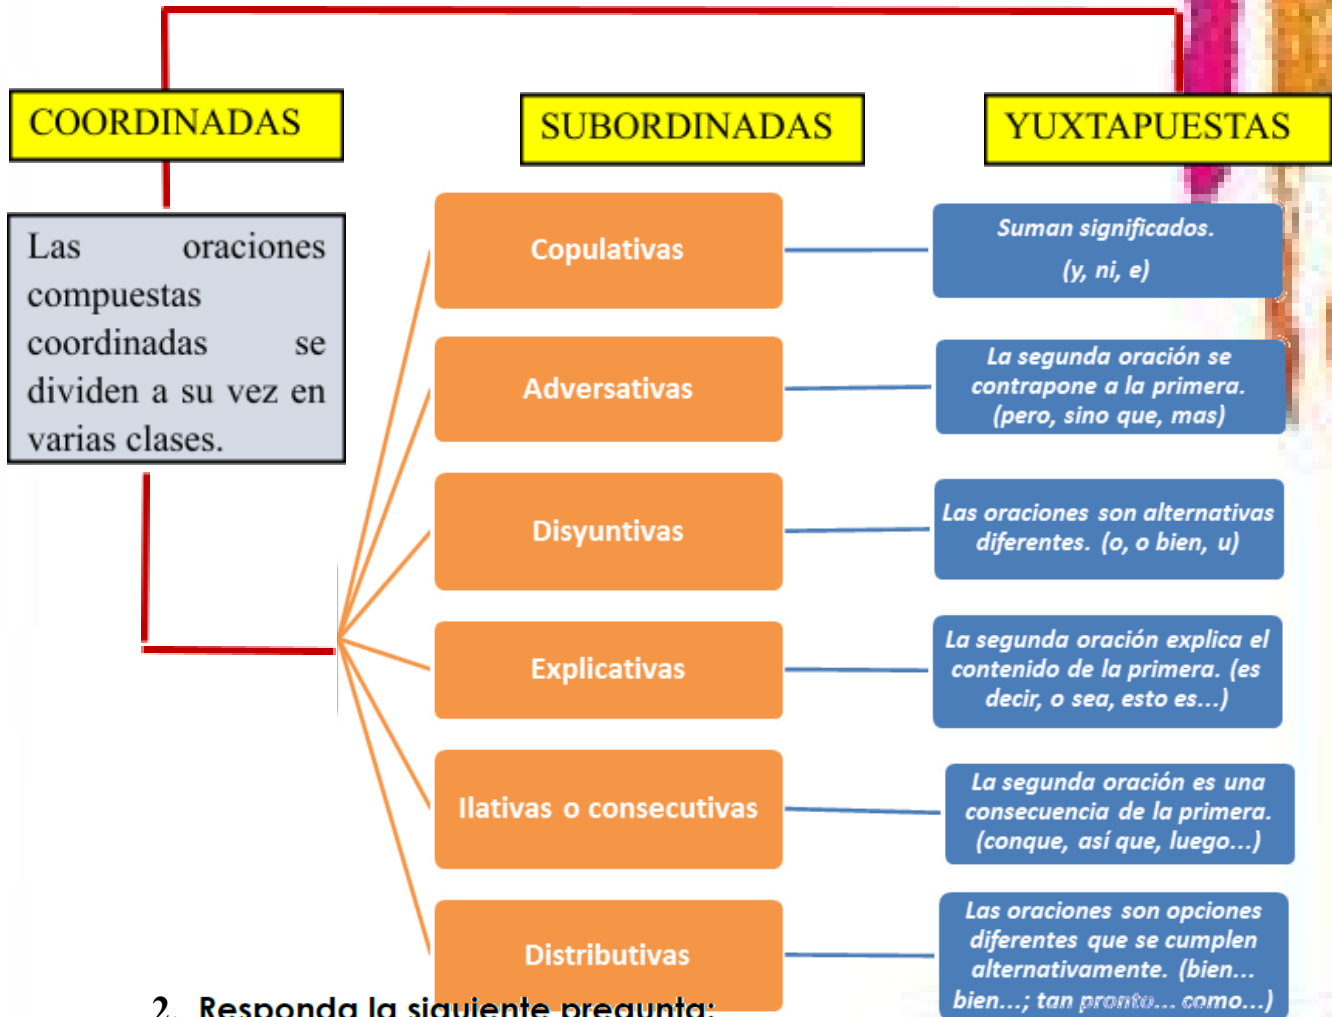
COORDINADAS

SUBORDINADAS

YUXTAPUESTAS

Las oraciones compuestas coordinadas se dividen a su vez en varias clases.

Copulativas

Suman significados. (y, ni, e)

Adversativas

La segunda oración se contrapone a la primera. (pero, sino que, mas)

Disyuntivas

Las oraciones son alternativas diferentes. (o, o bien, u)

Explicativas

La segunda oración explica el contenido de la primera. (es decir, o sea, esto es...)

Ilativas o consecutivas

La segunda oración es una consecuencia de la primera. (conque, así que, luego...)

Distributivas

Las oraciones son opciones diferentes que se cumplen alternativamente. (bien... bien...; tan pronto... como...)

2. Responda la siguiente pregunta: